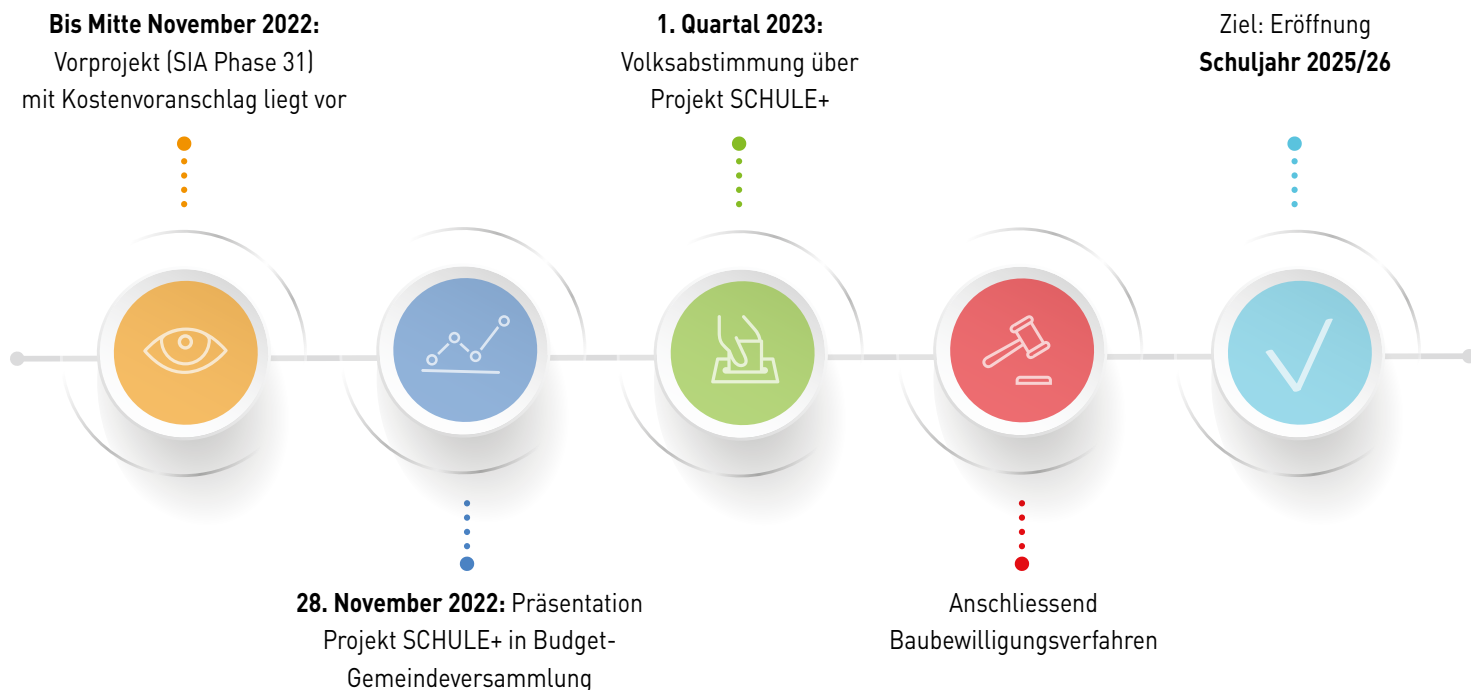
**Bis Mitte November 2022:**
Vorprojekt (SIA Phase 31)
mit Kostenvoranschlag liegt vor

**1. Quartal 2023:**
Volksabstimmung über
Projekt SCHULE+

Ziel: Eröffnung
**Schuljahr 2025/26**

**28. November 2022:** Präsentation
Projekt SCHULE+ in Budget-
Gemeindeversammlung

Anschliessend
Baubewilligungsverfahren